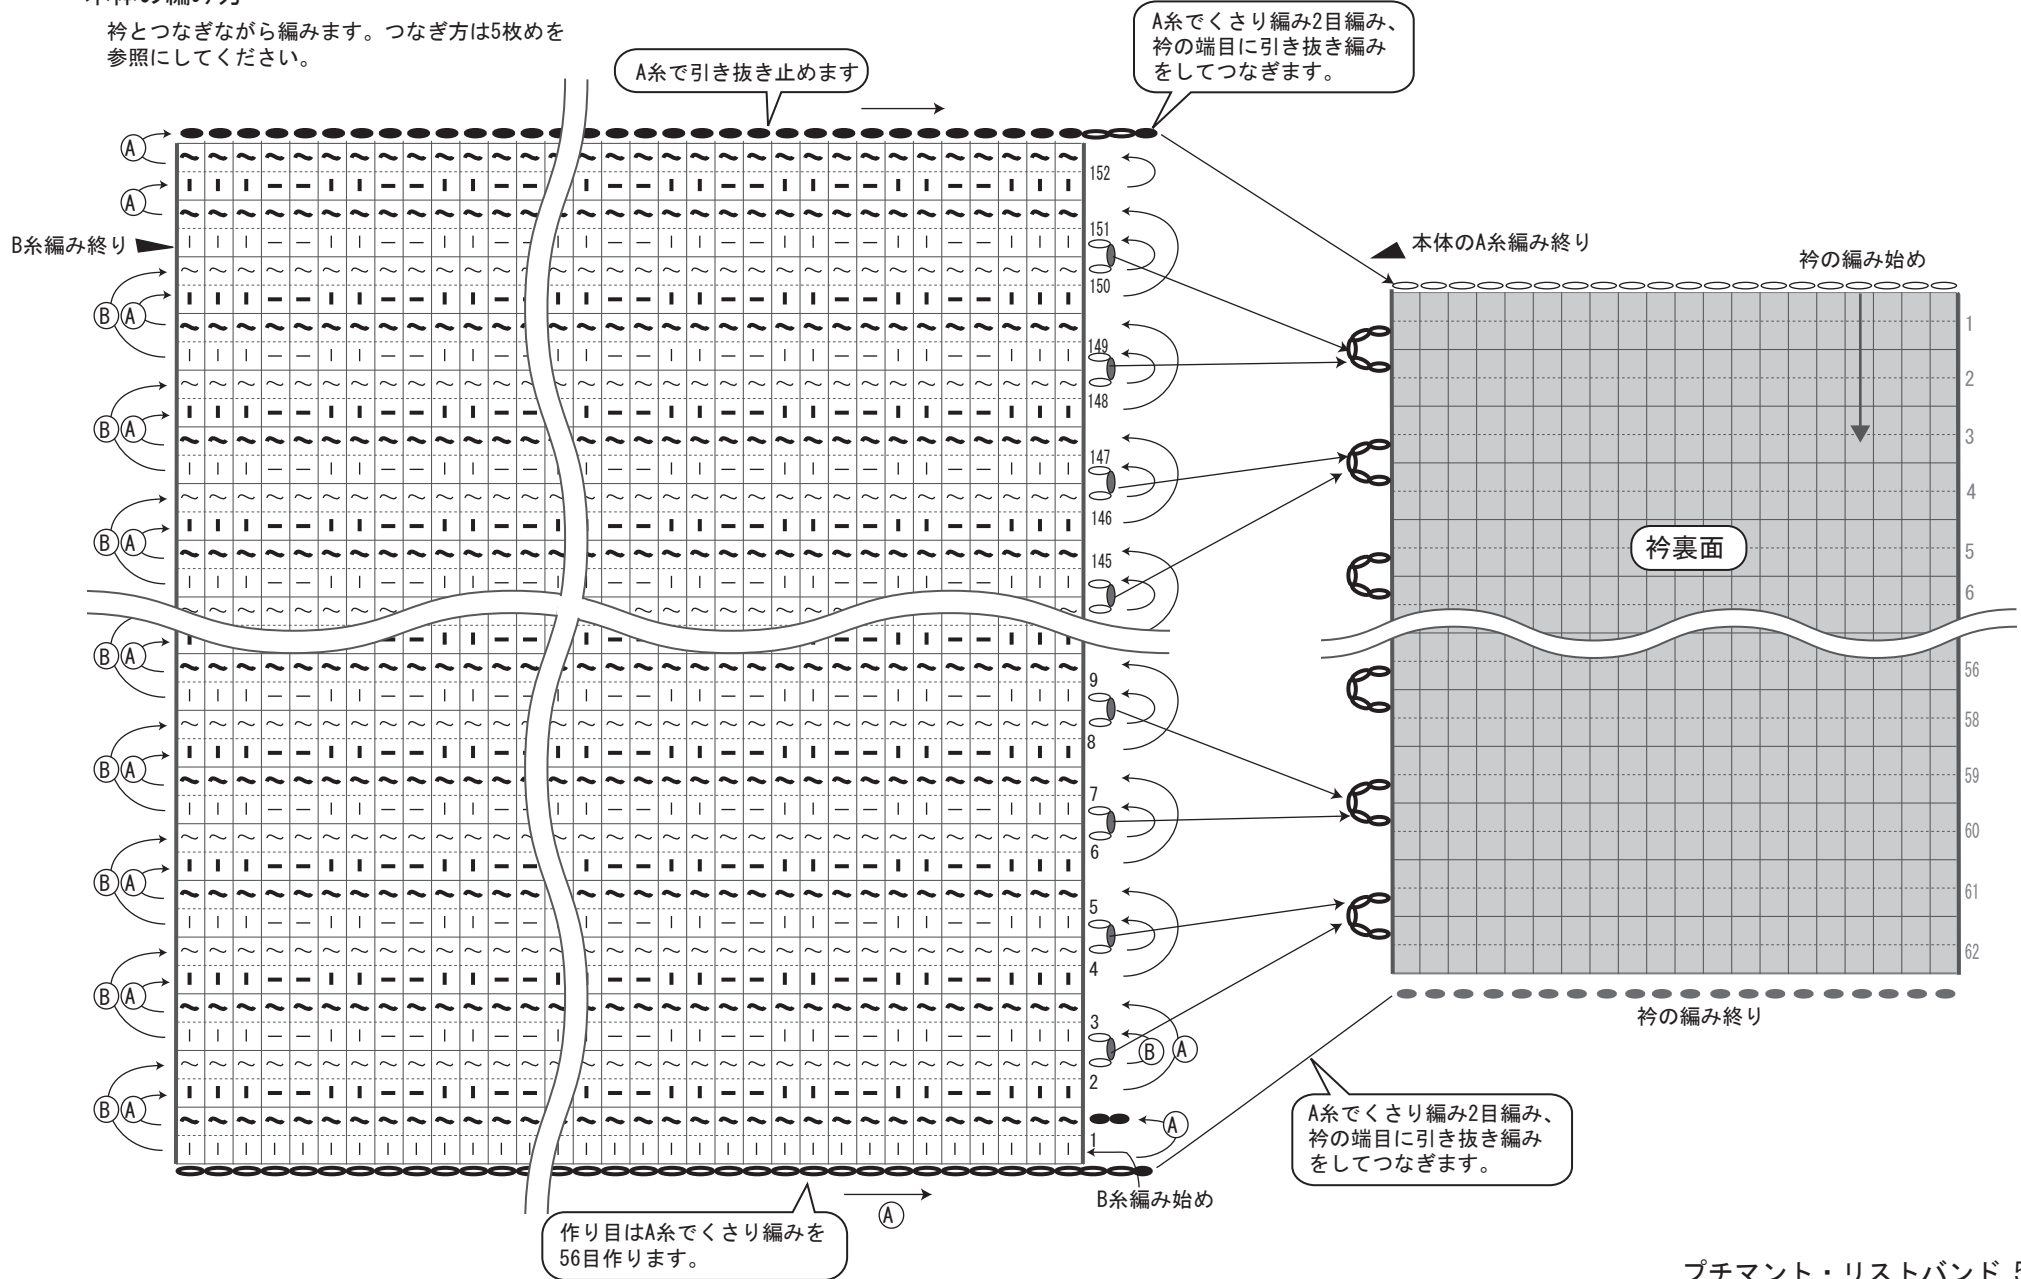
本体の編み方

衿とつなぎながら編みます。つなぎ方は5枚めを参照にしてください。

A糸で引き抜き止めます

A糸でくさり編み2目編み、衿の端目に引き抜き編みをしてつなぎます。

Ⓐ
Ⓐ
B糸編み終り
ⒷⒶ
ⒷⒶ
ⒷⒶ
ⒷⒶ
ⒷⒶ
ⒷⒶ
ⒷⒶ
ⒷⒶ
ⒷⒶ

152
151
150
149
148
147
146
145
9
8
7
6
5
4
3
2
1

ⒷⒶ
Ⓐ

本体のA糸編み終り

衿の編み始め

衿裏面

1
2
3
4
5
6
56
58
59
60
61
62

衿の編み終り

A糸でくさり編み2目編み、衿の端目に引き抜き編みをしてつなぎます。

B糸編み始め

Ⓐ

作り目はA糸でくさり編みを56目作ります。

プチマント・リストバンド 5